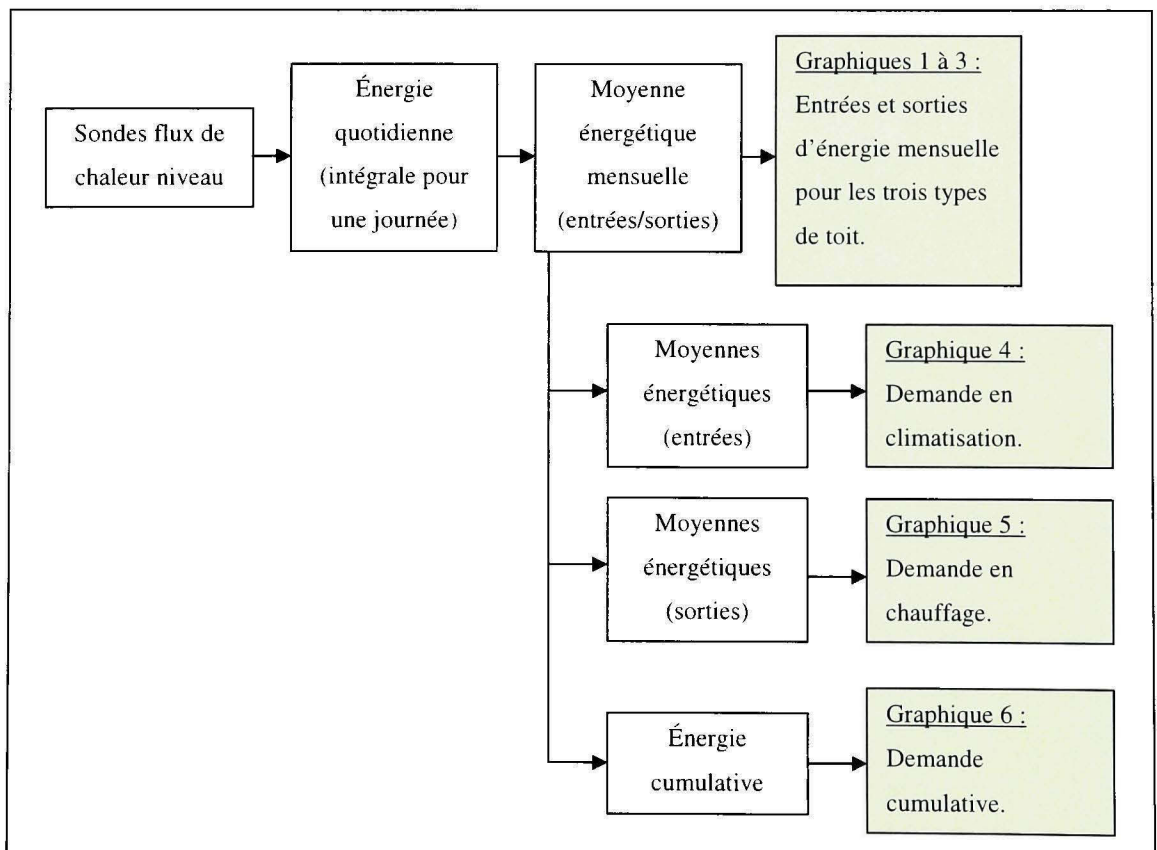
Sondes flux de chaleur niveau

Énergie quotidienne (intégrale pour une journée)

Moyenne énergétique mensuelle (entrées/sorties)

Graphiques 1 à 3 : Entrées et sorties d'énergie mensuelle pour les trois types de toit.

Moyennes énergétiques (entrées)

Graphique 4 : Demande en climatisation.

Moyennes énergétiques (sorties)

Graphique 5 : Demande en chauffage.

Énergie cumulative

Graphique 6 : Demande cumulative.